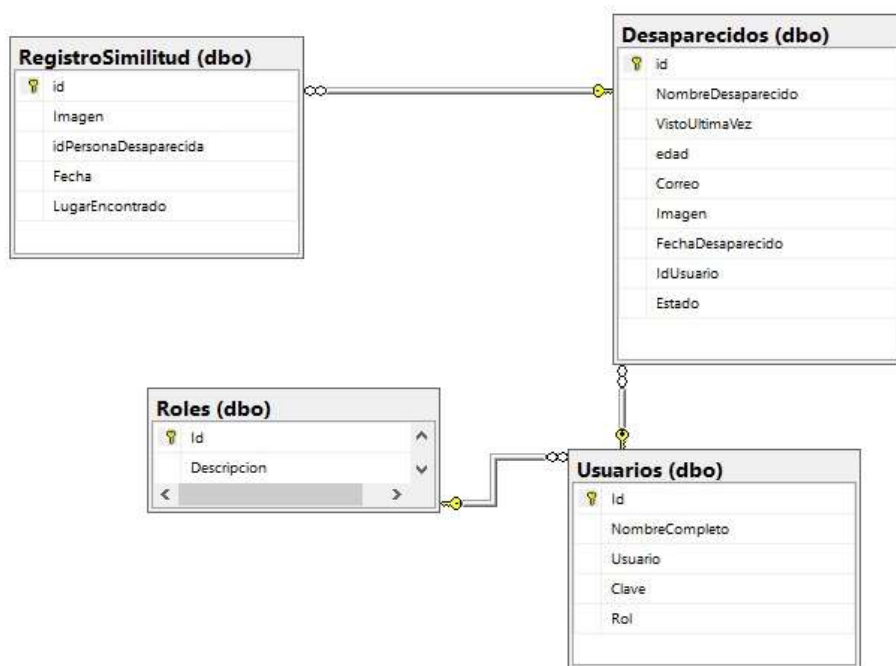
RegistroSimilitud (dbo)
id
Imagen
idPersonaDesaparecida
Fecha
LugarEncontrado

Desaparecidos (dbo)
id
NombreDesaparecido
VistoUltimaVez
edad
Correo
Imagen
FechaDesaparecido
IdUsuario
Estado

Roles (dbo)
Id
Descripcion

Usuarios (dbo)
Id
NombreCompleto
Usuario
Clave
Rol